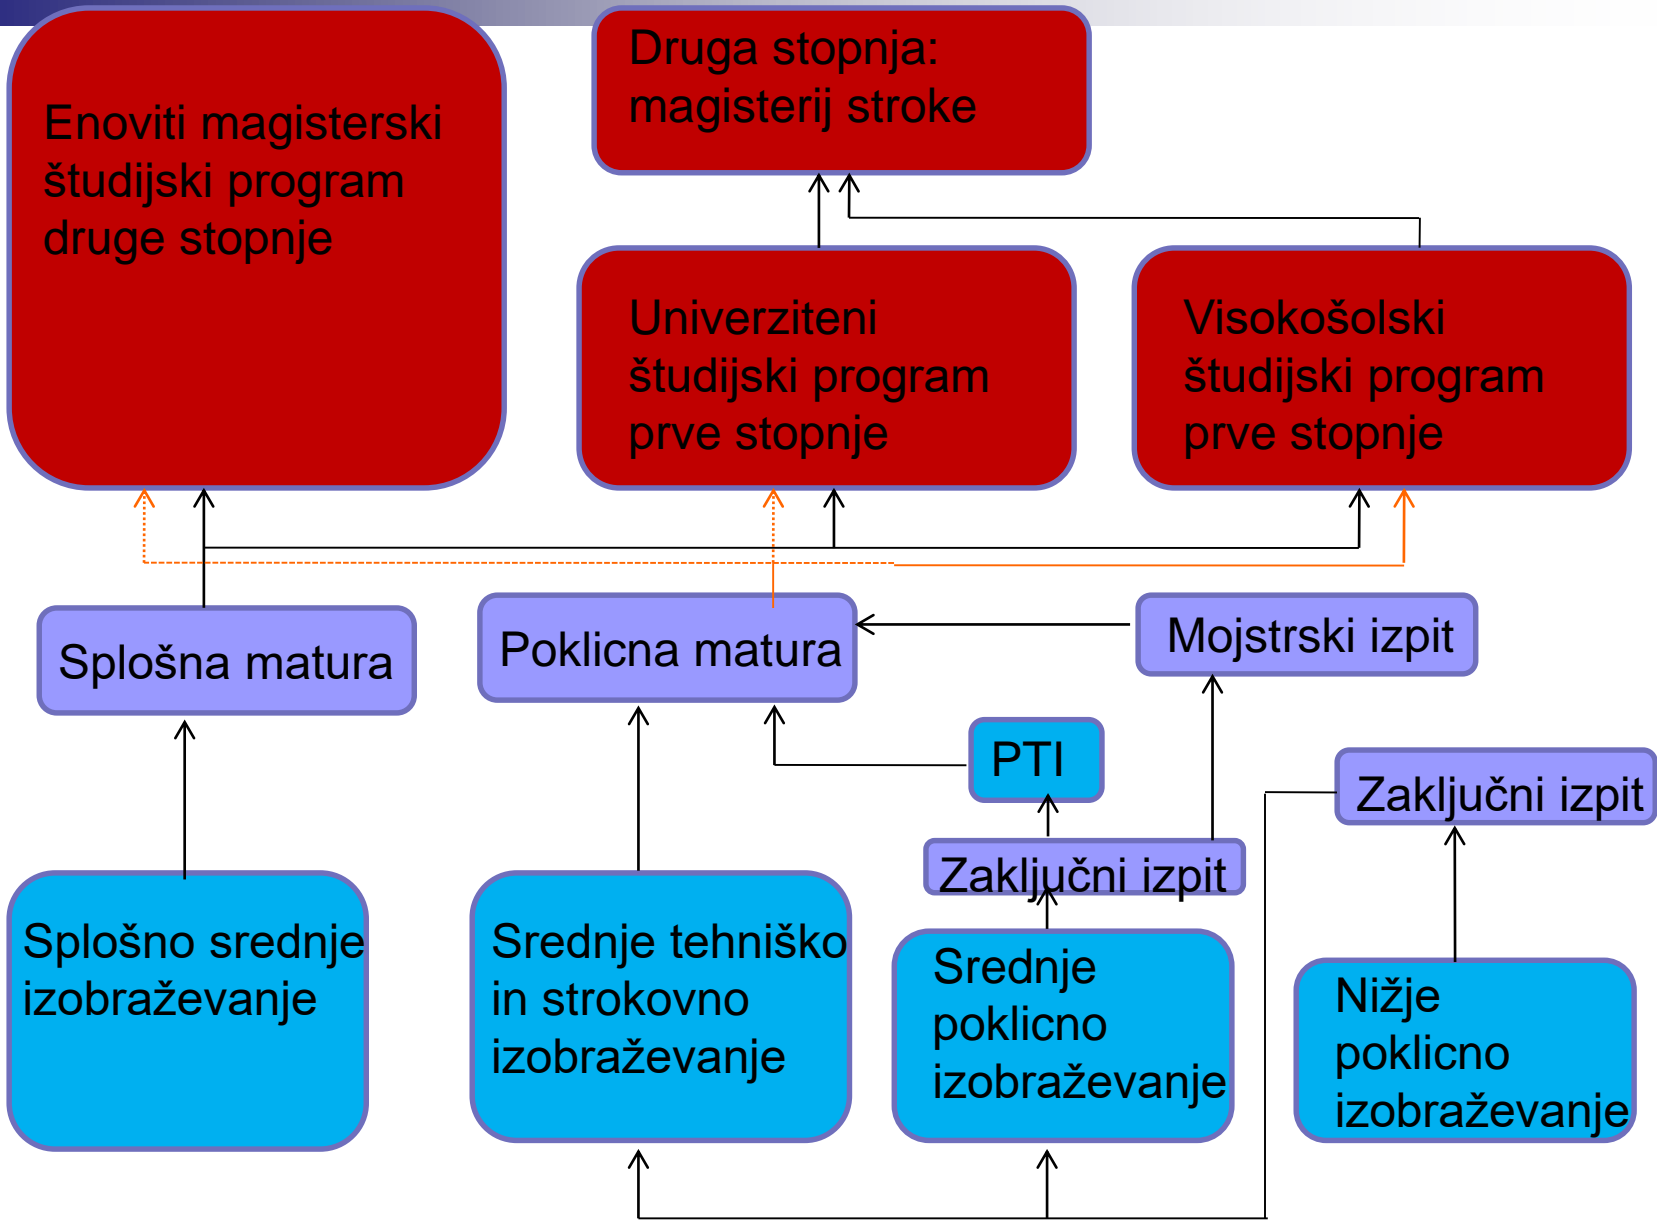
Enoviti magisterski študijski program druge stopnje

Druga stopnja: magisterij stroke

Univerziteni študijski program prve stopnje

Visokošolski študijski program prve stopnje

Splošna matura

Poklicna matura

Mojstrski izpit

PTI

Zaključni izpit

Zaključni izpit

Splošno srednje izobraževanje

Srednje tehniško in strokovno izobraževanje

Srednje poklicno izobraževanje

Nižje poklicno izobraževanje